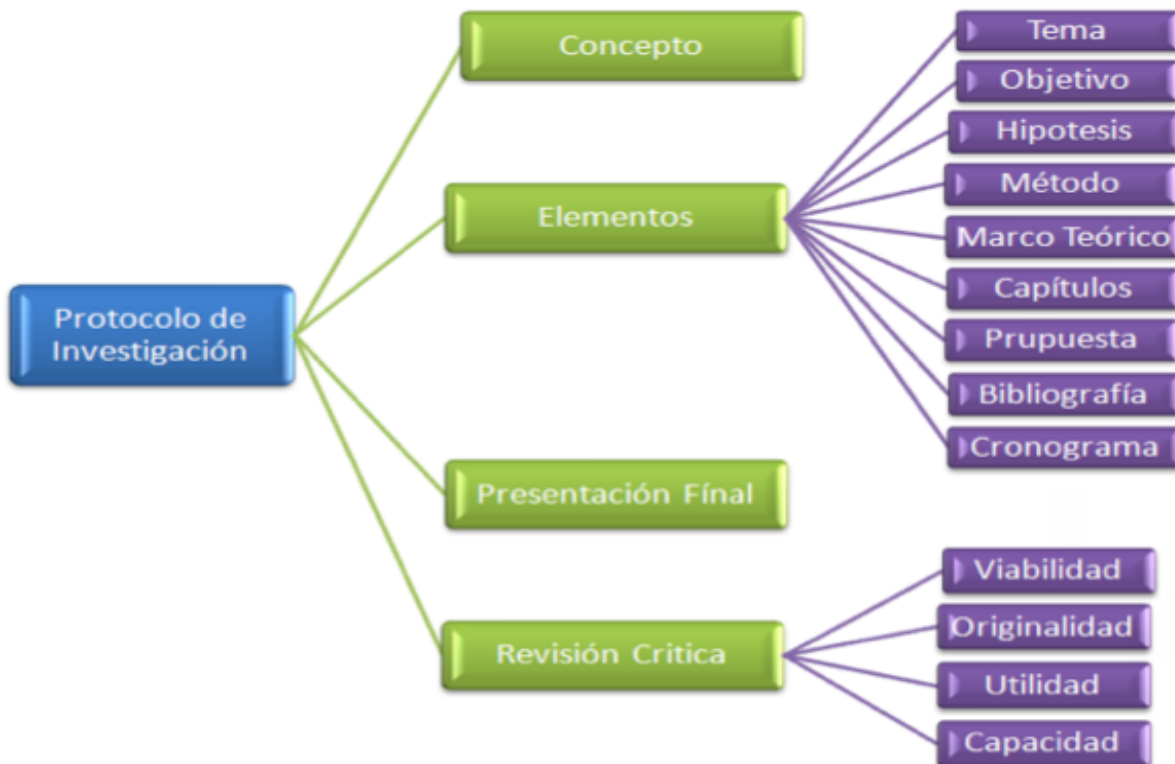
Protocolo de Investigación

Concepto

Elementos

Tema
Objetivo
Hipotesis
Método
Marco Teórico
Capítulos
Prupuesta
Bibliografía
Cronograma

Presentación Fínal

Revisión Critica

Viabilidad
Originalidad
Utilidad
Capacidad